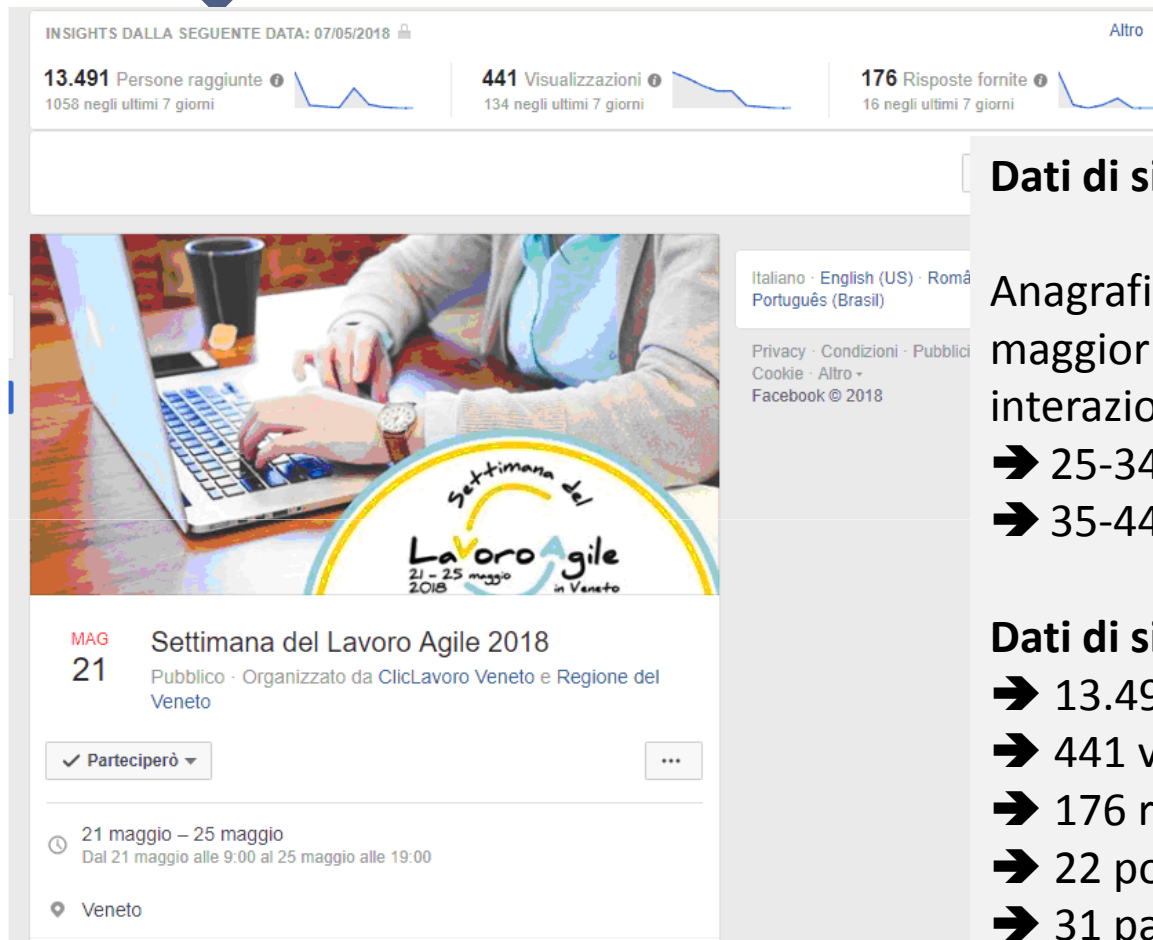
INSIGHTS DALLA SEGUENTE DATA: 07/05/2018

Altro

13.491 Persone raggiunte
1058 negli ultimi 7 giorni

441 Visualizzazioni
134 negli ultimi 7 giorni

176 Risposte fornite
16 negli ultimi 7 giorni

Dati di si

Anagrafi
maggior
interazio
➔ 25-34
➔ 35-44

Dati di si
➔ 13.49
➔ 441 v
➔ 176 r
➔ 22 po
➔ 31 pa

Italiano · English (US) · Româ
Português (Brasil)

Privacy · Condizioni · Pubblici
Cookie · Altro
Facebook © 2018

Settimana del Lavoro Agile
21 – 25 maggio 2018
in Veneto

MAG
21

Settimana del Lavoro Agile 2018
Pubblico · Organizzato da ClicLavoro Veneto e Regione del Veneto

✓ Parteciperò

...

21 maggio – 25 maggio
Dal 21 maggio alle 9:00 al 25 maggio alle 19:00

Veneto